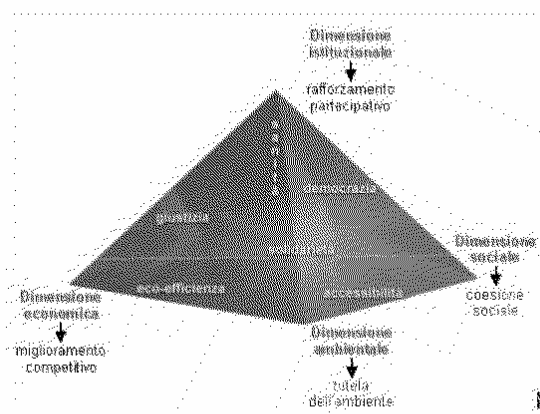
Dimensione istituzionale

rafforzamento partecipativo

democrazia

giustizia

Dimensione sociale

coesione sociale

eco-efficienza

accessibilità

Dimensione economica

miglioramento competitivo

Dimensione ambientale

tutela dell'ambiente